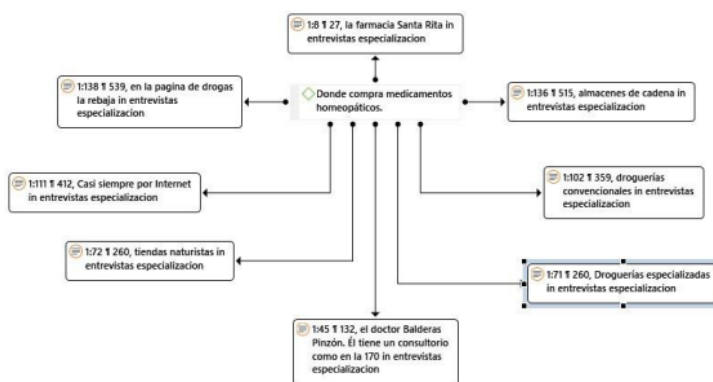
1:8 ¶ 27, la farmacia Santa Rita in entrevistas especializacion

1:138 ¶ 539, en la pagina de drogas la rebaja in entrevistas especializacion

Donde compra medicamentos homeopáticos.

1:136 ¶ 515, almacenes de cadena in entrevistas especializacion

1:111 ¶ 412, Casi siempre por Internet in entrevistas especializacion

1:102 ¶ 359, droguerías convencionales in entrevistas especializacion

1:72 ¶ 260, tiendas naturistas in entrevistas especializacion

1:71 ¶ 260, Droguerías especializadas in entrevistas especializacion

1:45 ¶ 132, el doctor Balderas Pinzón. Él tiene un consultorio como en la 170 in entrevistas especializacion